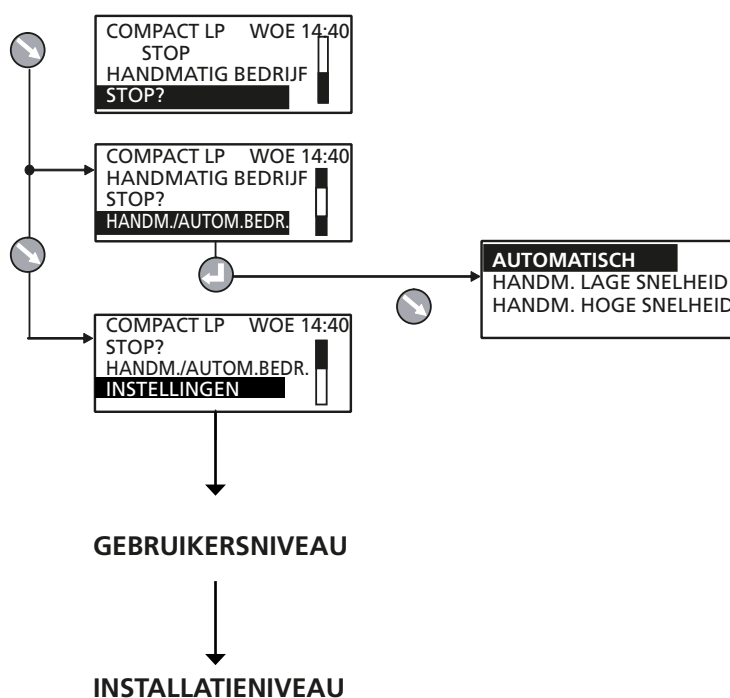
COMPACT LP WOE 14:40
STOP
HANDMATIG BEDRIJF
STOP?

COMPACT LP WOE 14:40
HANDMATIG BEDRIJF
STOP?
HANDM./AUTOM.BEDR.

AUTOMATISCH
HANDM. LAGE SNELHEID
HANDM. HOGE SNELHEID

COMPACT LP WOE 14:40
STOP?
HANDM./AUTOM.BEDR.
INSTELLINGEN

GEBRUIKERSNIVEAU

INSTALLATIENIVEAU